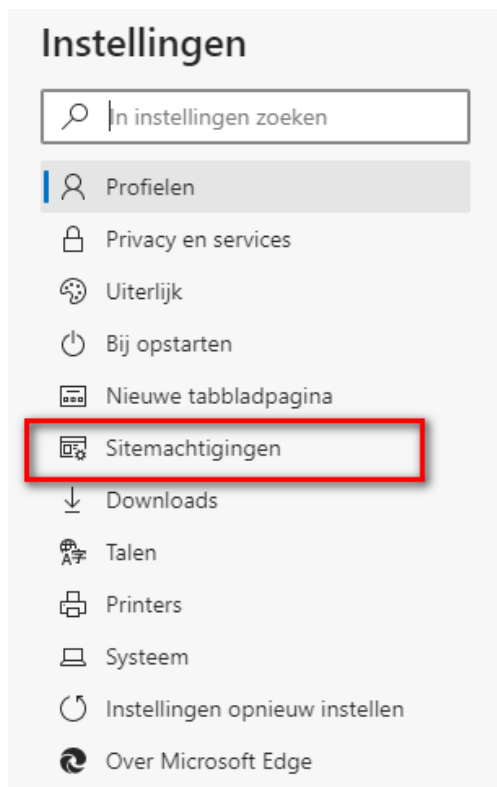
Instellingen

In instellingen zoeken

Profielen

Privacy en services

Uiterlijk

Bij opstarten

Nieuwe tabbladpagina

Sitemachtigingen

Downloads

Talen

Printers

Systeem

Instellingen opnieuw instellen

Over Microsoft Edge